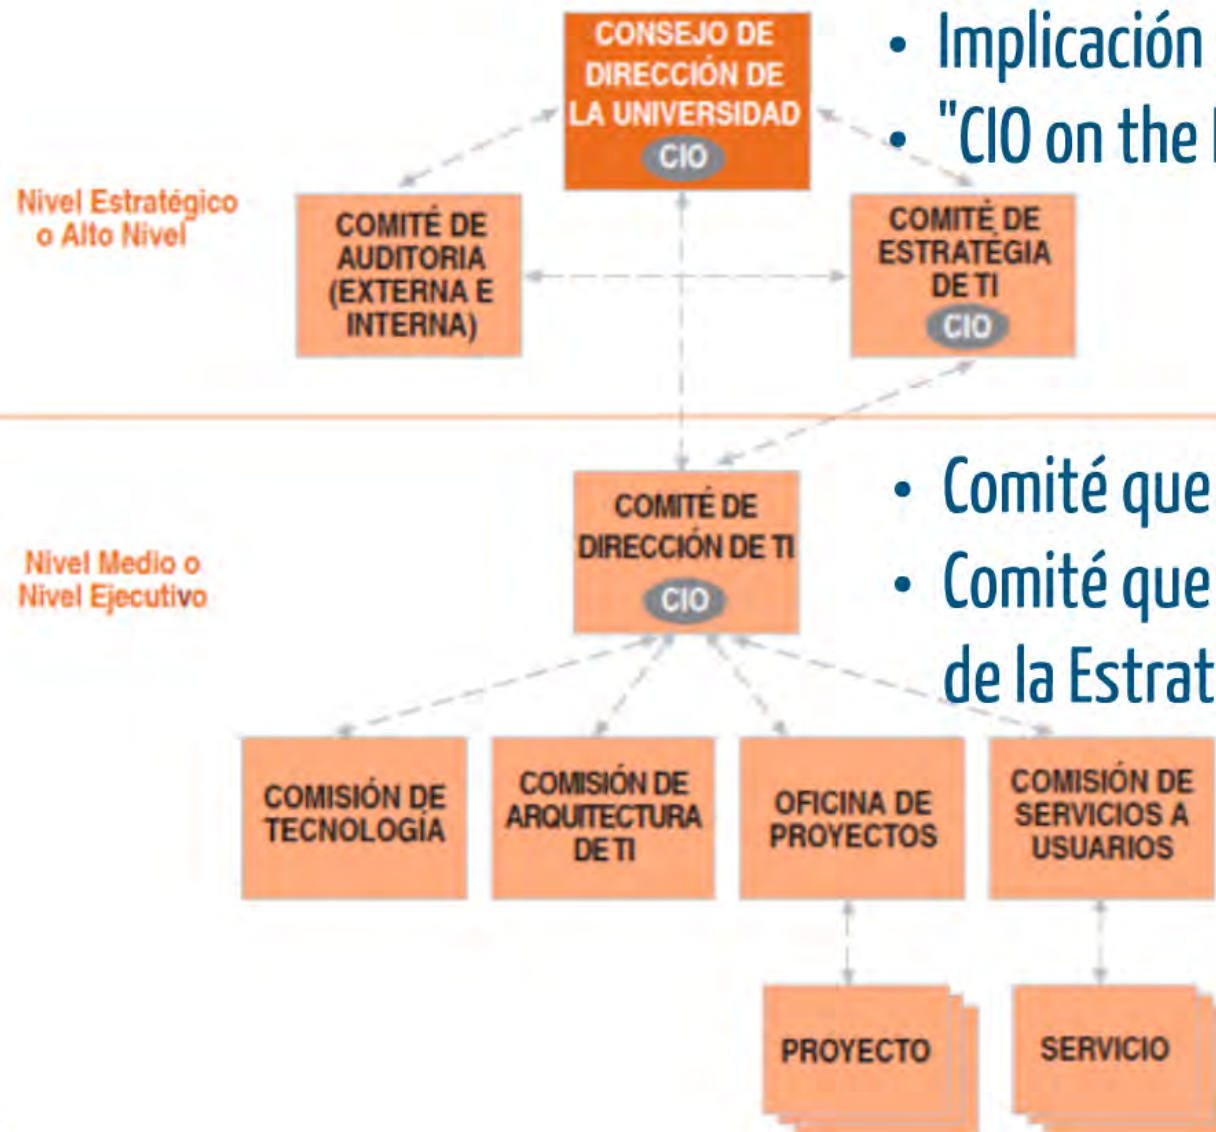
CONSEJO DE DIRECCIÓN DE LA UNIVERSIDAD
CIO

• Implicación
• "CIO on the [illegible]

Nivel Estratégico o Alto Nivel

COMITÉ DE AUDITORIA (EXTERNA E INTERNA)

COMITÉ DE ESTRATEGIA DE TI
CIO

Nivel Medio o Nivel Ejecutivo

COMITÉ DE DIRECCIÓN DE TI
CIO

• Comité que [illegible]
• Comité que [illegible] de la Estrat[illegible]

COMISIÓN DE TECNOLOGÍA

COMISIÓN DE ARQUITECTURA DE TI

OFICINA DE PROYECTOS

COMISIÓN DE SERVICIOS A USUARIOS

PROYECTO

SERVICIO